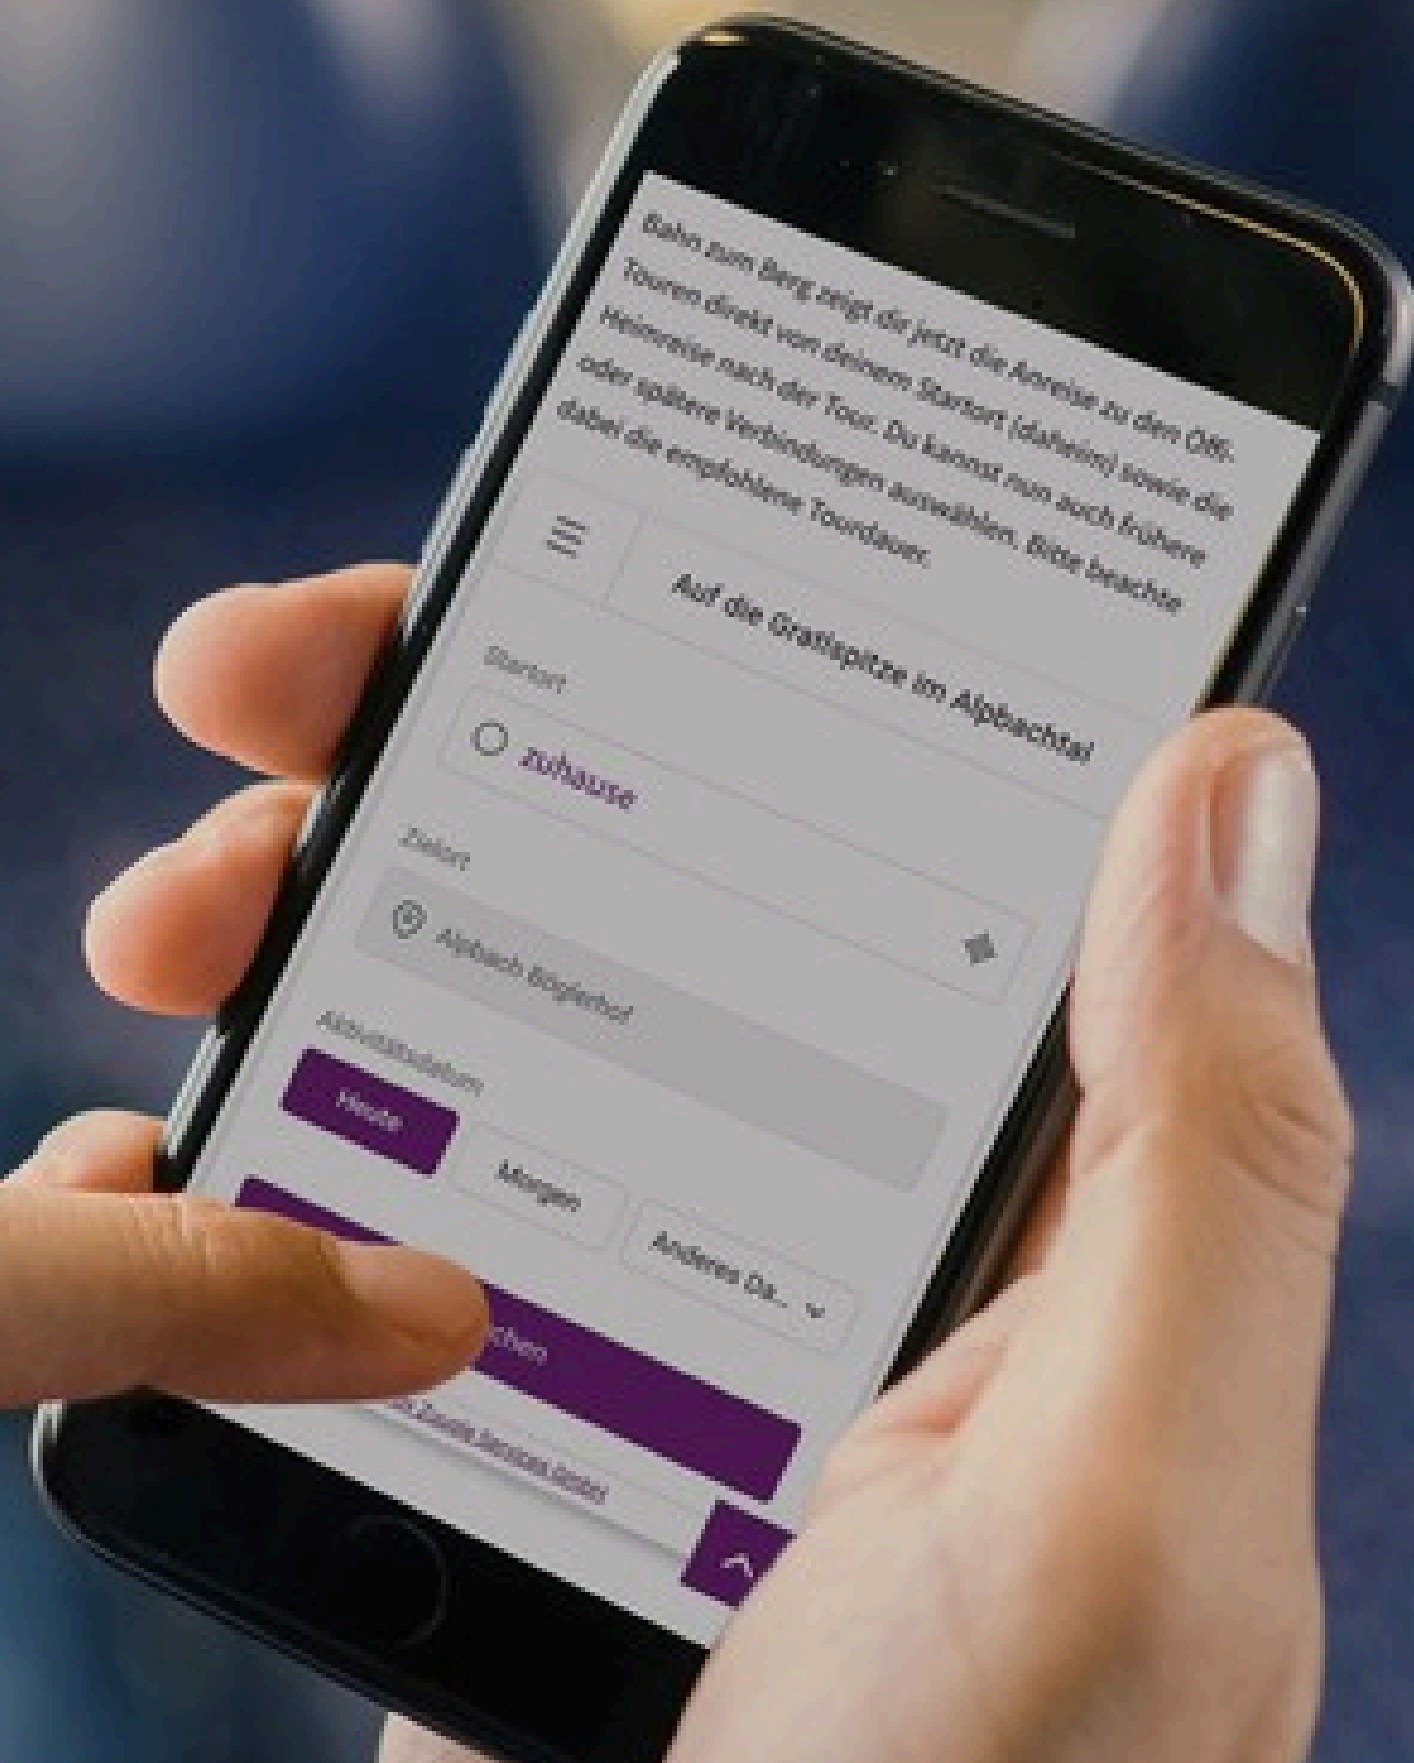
Bahn zum Berg zeigt dir jetzt die Anreise zu den Öffi-Touren direkt von deinem Startort (daheim) sowie die Heimreise nach der Tour. Du kannst nun auch frühere oder spätere Verbindungen auswählen. Bitte beachte dabei die empfohlene Tourdauer.

Auf die Gratlspitze im Alpbachtal

Startort

zuhause

Zielort

Alpbach Böglerhof

Aktivitätsdatum

Heute

Morgen

Anderes Da...

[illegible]chen

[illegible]